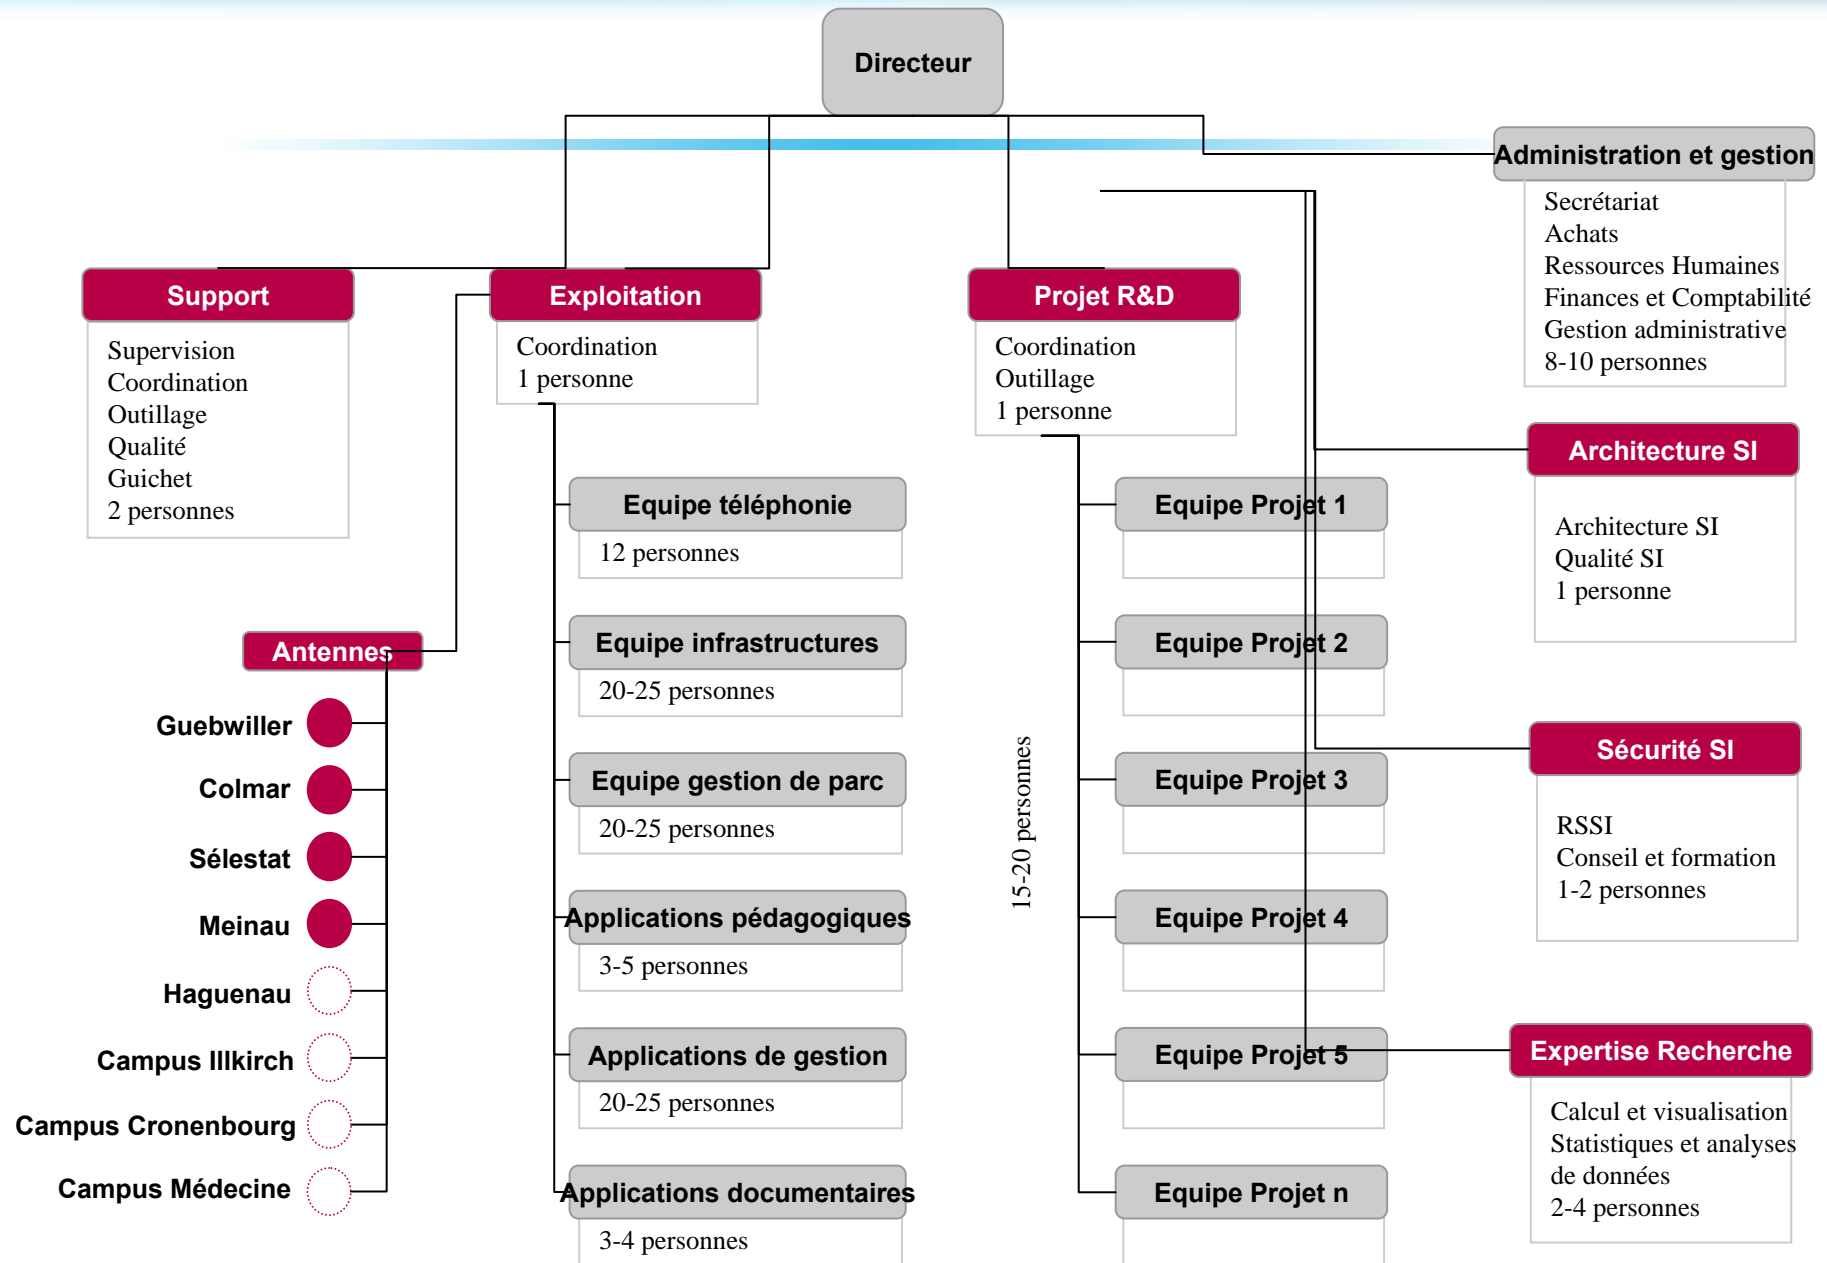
Directeur

Administration et gestion
Secrétariat
Achats
Ressources Humaines
Finances et Comptabilité
Gestion administrative
8-10 personnes

Support
Supervision
Coordination
Outillage
Qualité
Guichet
2 personnes

Exploitation
Coordination
1 personne

Projet R&D
Coordination
Outillage
1 personne

Architecture SI
Architecture SI
Qualité SI
1 personne

Equipe téléphonie
12 personnes

Equipe infrastructures
20-25 personnes

Equipe gestion de parc
20-25 personnes

Applications pédagogiques
3-5 personnes

Applications de gestion
20-25 personnes

Applications documentaires
3-4 personnes

Antennes
Guebwiller
Colmar
Sélestat
Meinau
Haguenau
Campus Illkirch
Campus Cronenbourg
Campus Médecine

15-20 personnes

Equipe Projet 1
Equipe Projet 2
Equipe Projet 3
Equipe Projet 4
Equipe Projet 5
Equipe Projet n

Sécurité SI
RSSI
Conseil et formation
1-2 personnes

Expertise Recherche
Calcul et visualisation
Statistiques et analyses de données
2-4 personnes